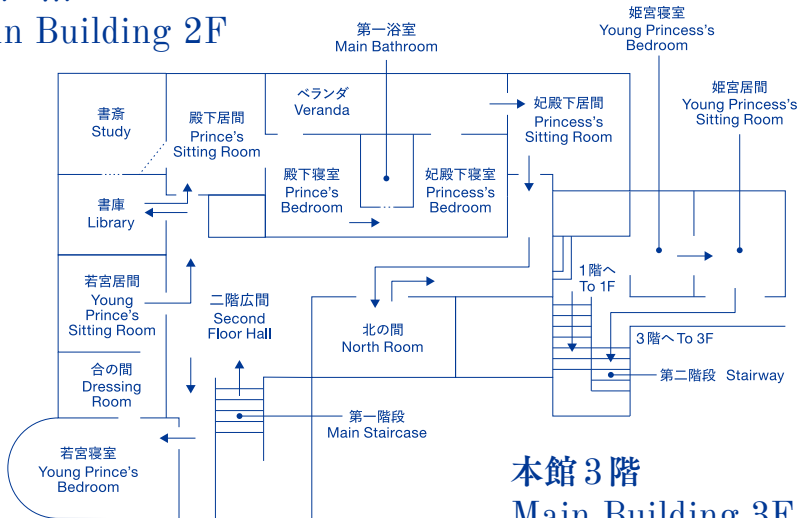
n Building 2F

第一浴室
Main Bathroom

姫宮寝室
Young Princess's
Bedroom

姫宮居間
Young Princess's
Sitting Room

書斎
Study

殿下居間
Prince's
Sitting Room

ベランダ
Veranda

妃殿下居間
Princess's
Sitting Room

殿下寝室
Prince's
Bedroom

妃殿下寝室
Princess's
Bedroom

書庫
Library

若宮居間
Young
Prince's
Sitting Room

二階広間
Second
Floor Hall

北の間
North Room

1階へ
To 1F

3階へ To 3F

第二階段 Stairway

合の間
Dressing
Room

第一階段
Main Staircase

若宮寝室
Young Prince's
Bedroom

本館3階
Main Building 3F